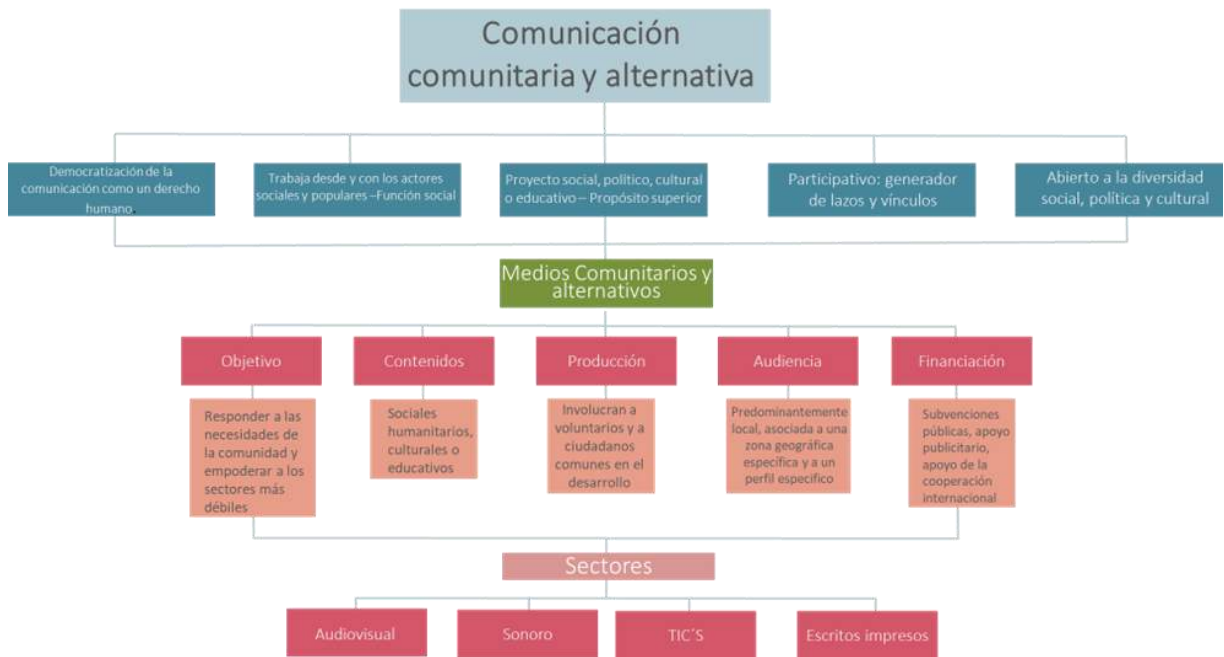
Comunicación comunitaria y alternativa

Democratización de la comunicación como un derecho humano

Trabaja desde y con los actores sociales y populares –Función social

Proyecto social, político, cultural o educativo – Propósito superior

Participativo: generador de lazos y vínculos

Abierto a la diversidad social, política y cultural

Medios Comunitarios y alternativos

Objetivo

Responder a las necesidades de la comunidad y empoderar a los sectores más débiles

Contenidos

Sociales humanitarios, culturales o educativos

Producción

Involucran a voluntarios y a ciudadanos comunes en el desarrollo

Audiencia

Predominantemente local, asociada a una zona geográfica específica y a un perfil específico

Financiación

Subvenciones públicas, apoyo publicitario, apoyo de la cooperación internacional

Sectores

Audiovisual

Sonoro

TIC´S

Escritos impresos